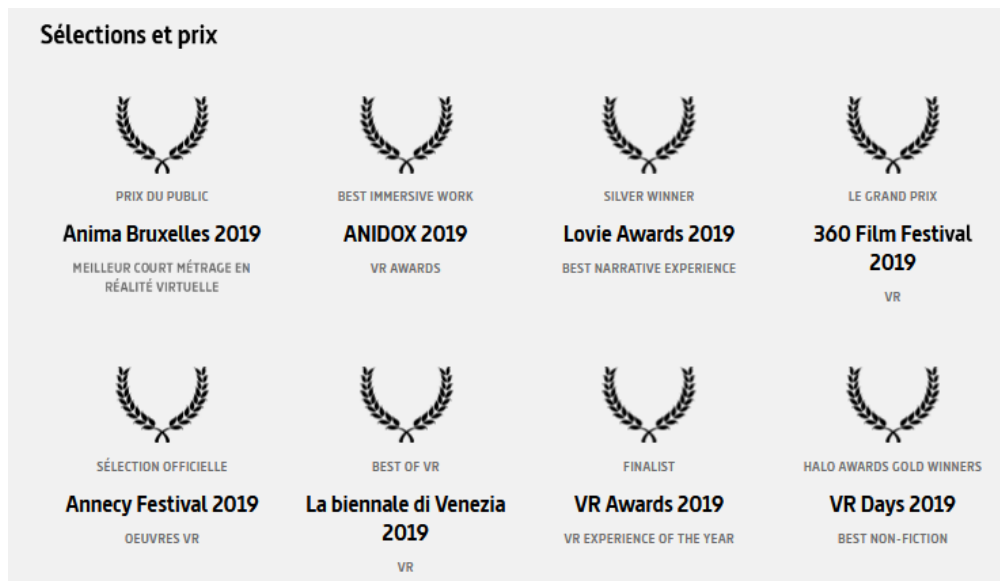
Sélections et prix

PRIX DU PUBLIC
Anima Bruxelles 2019
MEILLEUR COURT MÉTRAGE EN RÉALITÉ VIRTUELLE

BEST IMMERSIVE WORK
ANIDOX 2019
VR AWARDS

SILVER WINNER
Lovie Awards 2019
BEST NARRATIVE EXPERIENCE

LE GRAND PRIX
360 Film Festival 2019
VR

SÉLECTION OFFICIELLE
Annecy Festival 2019
OEUVRES VR

BEST OF VR
La biennale di Venezia 2019
VR

FINALIST
VR Awards 2019
VR EXPERIENCE OF THE YEAR

HALO AWARDS GOLD WINNERS
VR Days 2019
BEST NON-FICTION